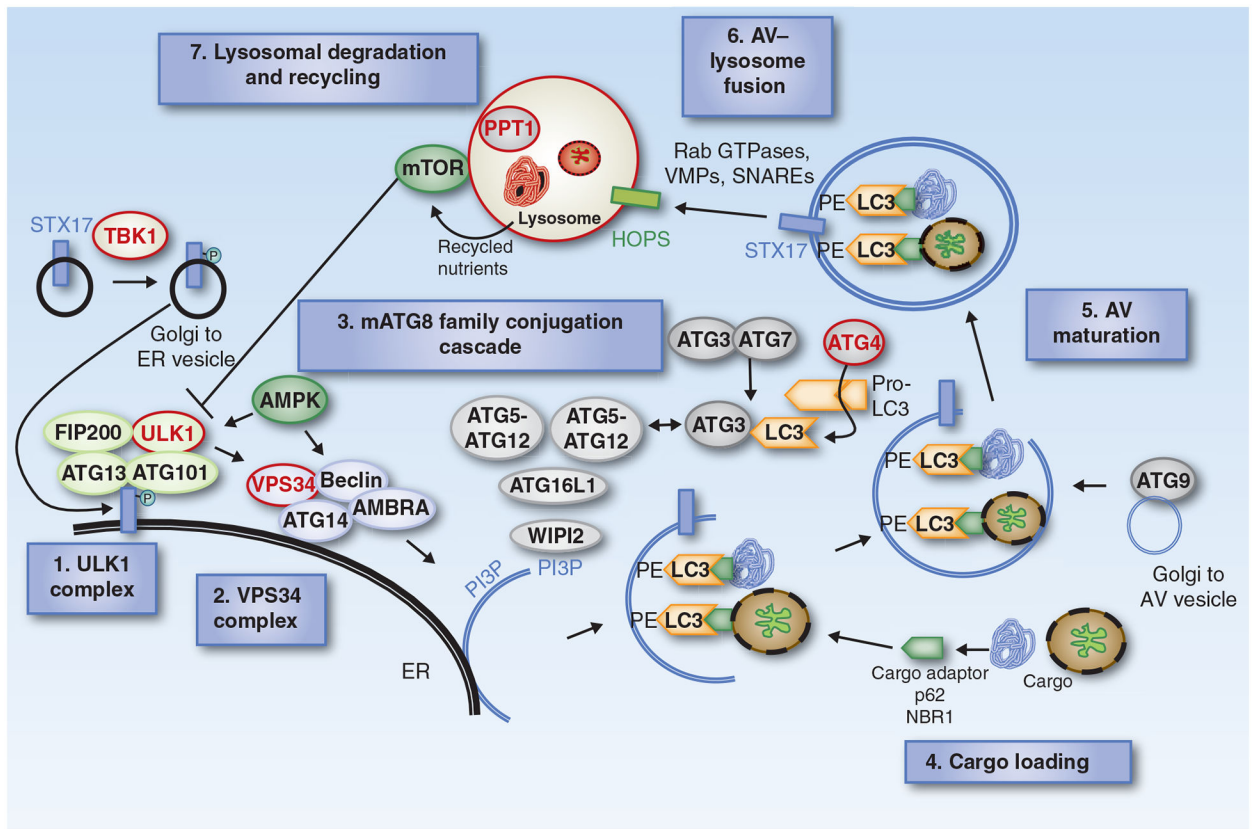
7. Lysosomal degradation and recycling

6. AV–lysosome fusion

PPT1

mTOR

Lysosome

Recycled nutrients

HOPS

Rab GTPases, VMPs, SNAREs

PE LC3

STX17

PE LC3

STX17

TBK1

P

Golgi to ER vesicle

3. mATG8 family conjugation cascade

5. AV maturation

ATG3 ATG7

ATG4

Pro-LC3

AMPK

FIP200 ULK1

ATG13 ATG101

P

ATG5-ATG12

ATG5-ATG12

ATG3 LC3

VPS34 Beclin

ATG14 AMBRA

ATG16L1

WIPI2

PE LC3

PE LC3

ATG9

1. ULK1 complex

2. VPS34 complex

PI3P PI3P

PE LC3

PE LC3

Golgi to AV vesicle

ER

Cargo adaptor p62 NBR1

Cargo

4. Cargo loading